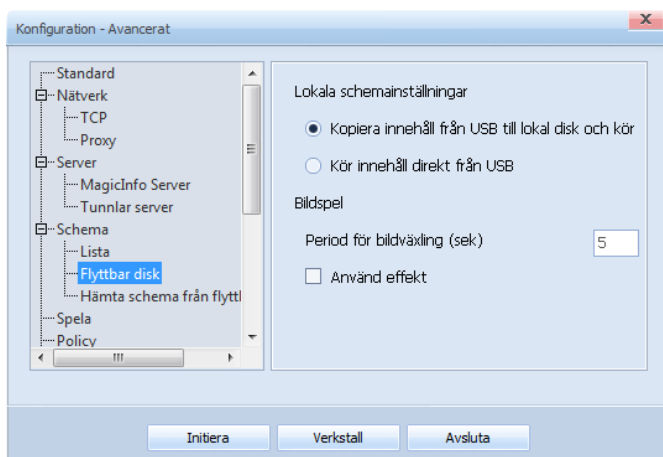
Konfiguration - Avancerat

x

Standard
Nätverk
TCP
Proxy
Server
MagicInfo Server
Tunnlar server
Schema
Lista
Flyttbar disk
Hämta schema från flyttl
Spela
Policy

Lokala schemainställningar

Kopiera innehåll från USB till lokal disk och kör

Kör innehåll direkt från USB

Bildspel

Period för bildväxling (sek)

5

Använd effekt

Initiera

Verkstall

Avsluta